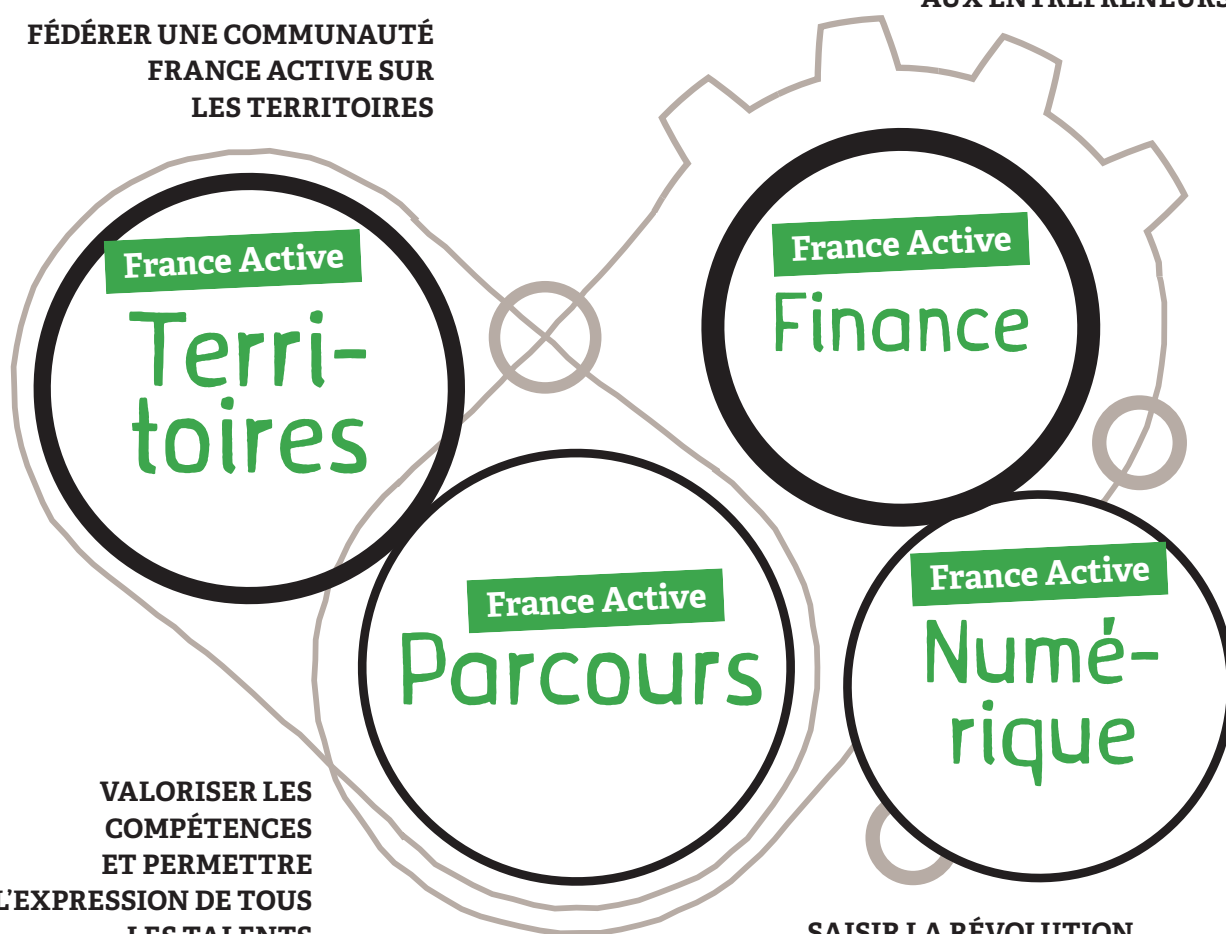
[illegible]

FÉDÉRER UNE COMMUNAUTÉ FRANCE ACTIVE SUR LES TERRITOIRES

France Active
Territoires

France Active
Finance

France Active
Parcours

France Active
Numérique

VALORISER LES COMPÉTENCES ET PERMETTRE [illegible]EXPRESSION DE TOUS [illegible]

SAISIR LA RÉVOLUTION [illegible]